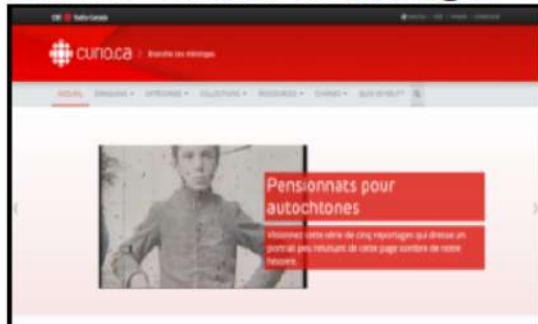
CBC Radio-Canada

curio.ca | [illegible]

ACCUEIL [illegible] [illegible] COLLECTIONS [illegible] RESSOURCES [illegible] CHAÎNES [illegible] QUOI DE NEUF?

Pensionnats pour autochtones

Visionnez cette série de cinq reportages qui dresse un portrait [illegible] de cette page sombre de notre histoire.